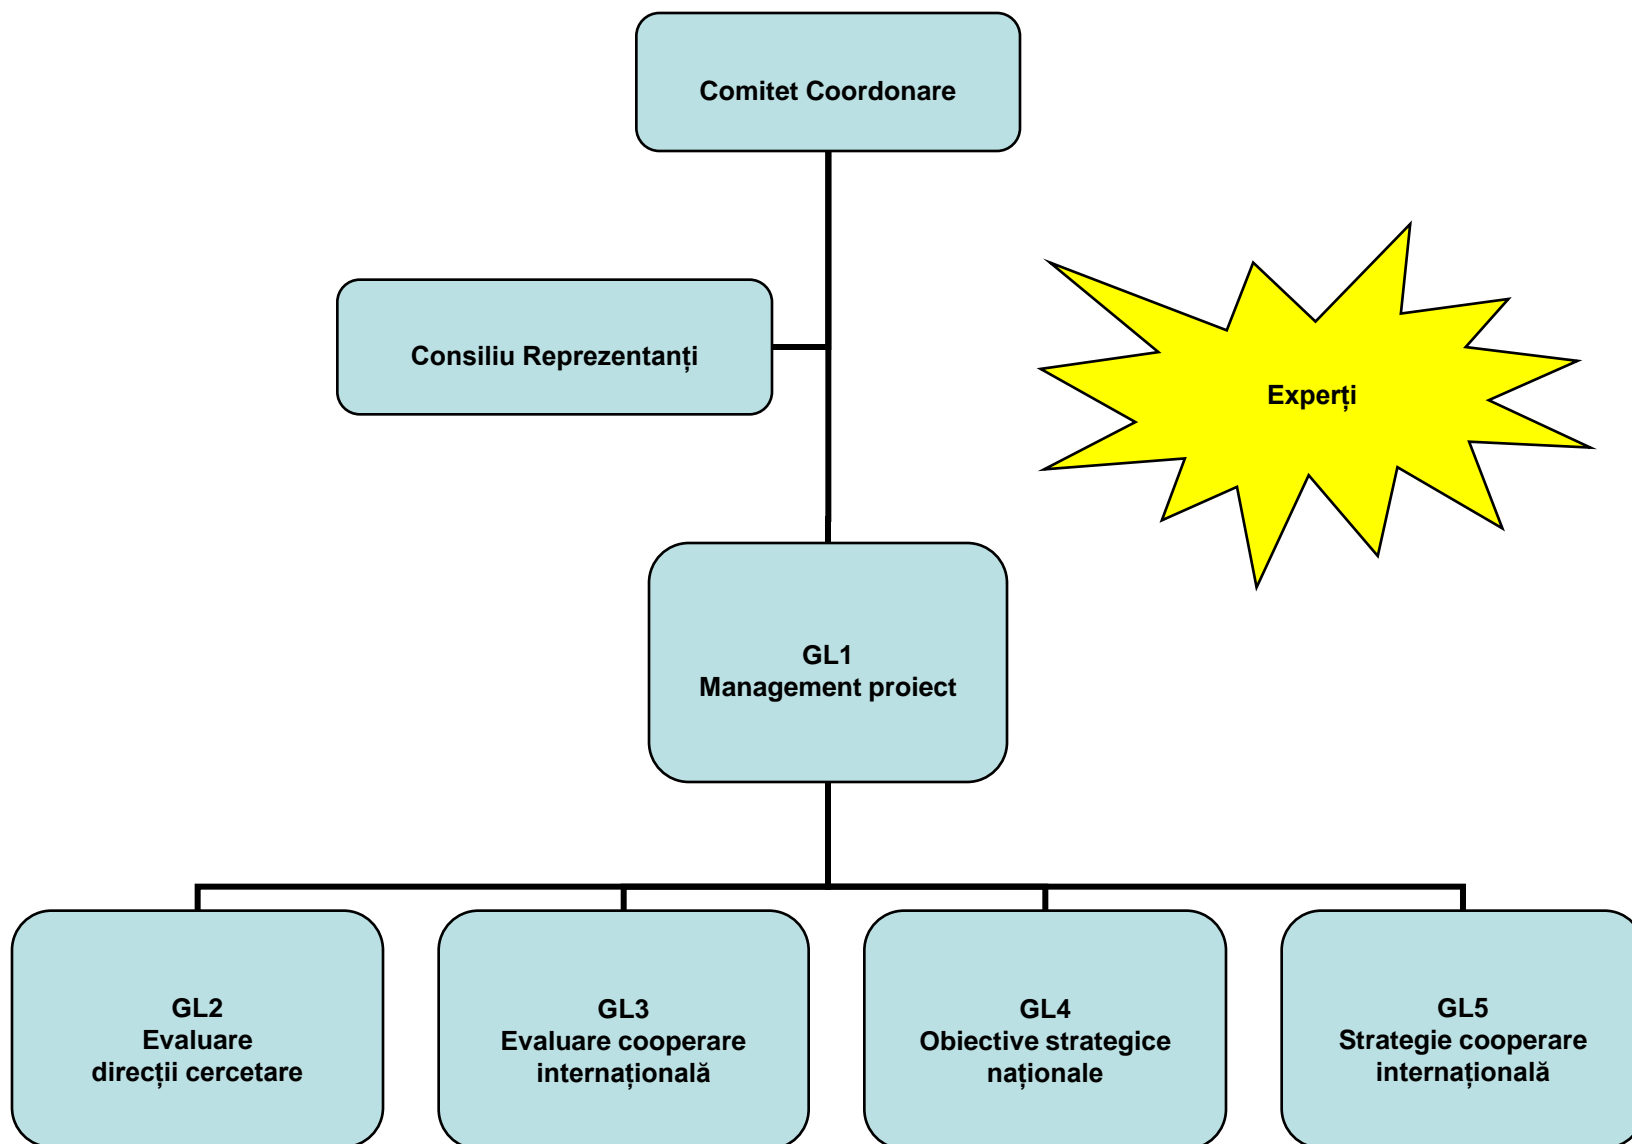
Comitet Coordonare

Consiliu Reprezentanți

Experți

GL1
Management proiect

GL2
Evaluare
direcții cercetare

GL3
Evaluare cooperare
internațională

GL4
Obiective strategice
naționale

GL5
Strategie cooperare
internațională